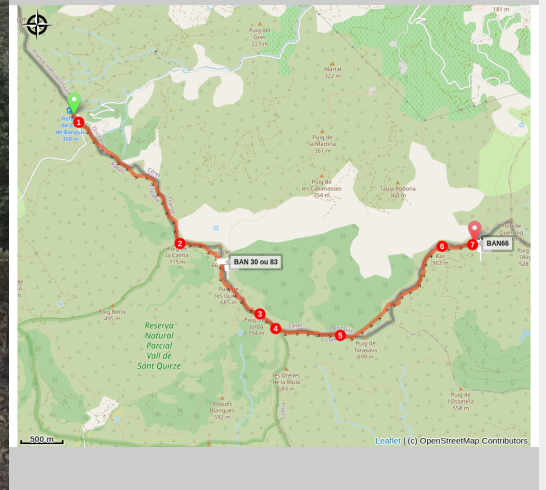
181 m
Puig de Grell
227 m
Martal
322 m
Puig de la Martina
361 m
Puig de les Cabanasses
354 m
Taura Rodona
340 m
1
Pe...
de Banyuls
358 m
2
la Calma
BAN 30 ou 83
6
7
BAN66
Bas
363 m
3
4
5
Puig Bonic
495 m
Reserva Natural Parcial Vall de Sant Quirze
Puig de Tanyaréu
699 m
les Orelles de la Mula
Puig de l'Osseterra
558 m
Roques Blanques
592 m
500 m
Leaflet | (c) OpenStreetMap Contributors